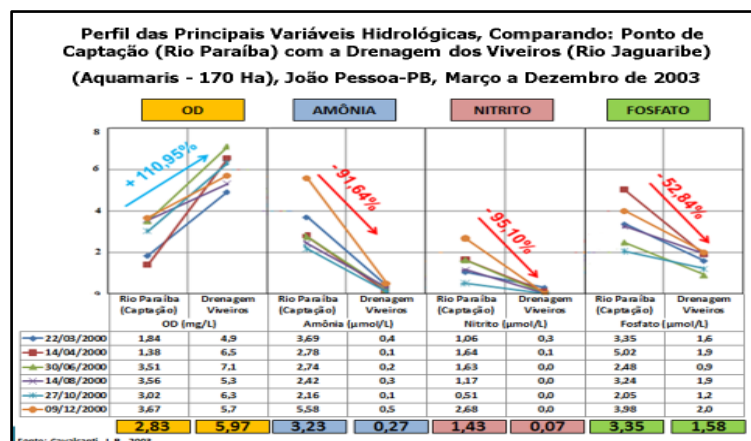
Perfil das Principais Variáveis Hidrológicas, Comparando: Ponto de Captação (Rio Paraíba) com a Drenagem dos Viveiros (Rio Jaguaribe)

(Aquamaris - 170 Ha), João Pessoa-PB, Março a Dezembro de 2003

OD | AMÔNIA | NITRITO | FOSFATO

8
6
4
2
0

+ 110,95%
-91,64%
-95,10%
-52,84%

Rio Paraíba (Captação) | Drenagem Viveiros | Rio Paraíba (Captação) | Drenagem Viveiros | Rio Paraíba (Captação) | Drenagem Viveiros | Rio Paraíba (Captação) | Drenagem Viveiros

| | OD (mg/L) | | Amônia (µmol/L) | | Nitrito (µmol/L) | | Fosfato (µmol/L) | |
|---|---|---|---|---|---|---|---|---|
| 22/03/2000 | 1,84 | 4,9 | 3,69 | 0,4 | 1,06 | 0,3 | 3,35 | 1,6 |
| 14/04/2000 | 1,38 | 6,5 | 2,78 | 0,1 | 1,64 | 0,1 | 5,02 | 1,9 |
| 30/06/2000 | 3,51 | 7,1 | 2,74 | 0,2 | 1,63 | 0,0 | 2,48 | 0,9 |
| 14/08/2000 | 3,56 | 5,3 | 2,42 | 0,3 | 1,17 | 0,0 | 3,24 | 1,9 |
| 27/10/2000 | 3,02 | 6,3 | 2,16 | 0,1 | 0,51 | 0,0 | 2,05 | 1,2 |
| 09/12/2000 | 3,67 | 5,7 | 5,58 | 0,5 | 2,68 | 0,0 | 3,98 | 2,0 |
| | 2,83 | 5,97 | 3,23 | 0,27 | 1,43 | 0,07 | 3,35 | 1,58 |

Fonte: Cavalcanti, L.B. 2003